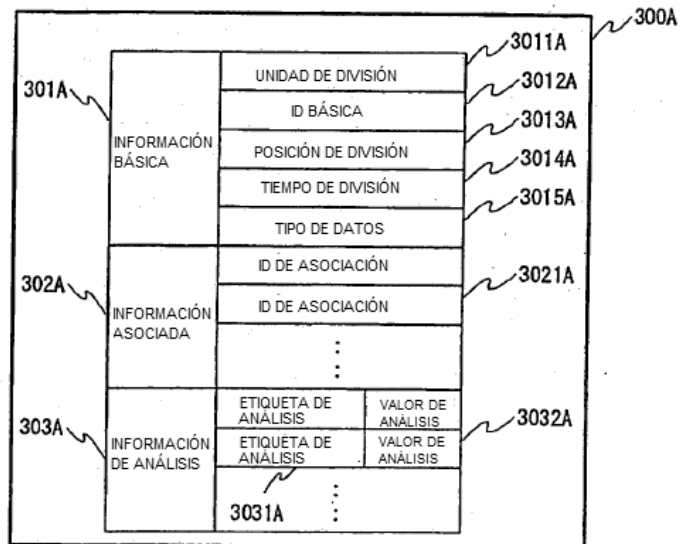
300A

301A
INFORMACIÓN BÁSICA
UNIDAD DE DIVISIÓN
3011A
ID BÁSICA
3012A
POSICIÓN DE DIVISIÓN
3013A
TIEMPO DE DIVISIÓN
3014A
TIPO DE DATOS
3015A

302A
INFORMACIÓN ASOCIADA
ID DE ASOCIACIÓN
ID DE ASOCIACIÓN
3021A

303A
INFORMACIÓN DE ANÁLISIS
ETIQUETA DE ANÁLISIS
VALOR DE ANÁLISIS
ETIQUETA DE ANÁLISIS
VALOR DE ANÁLISIS
3032A
3031A